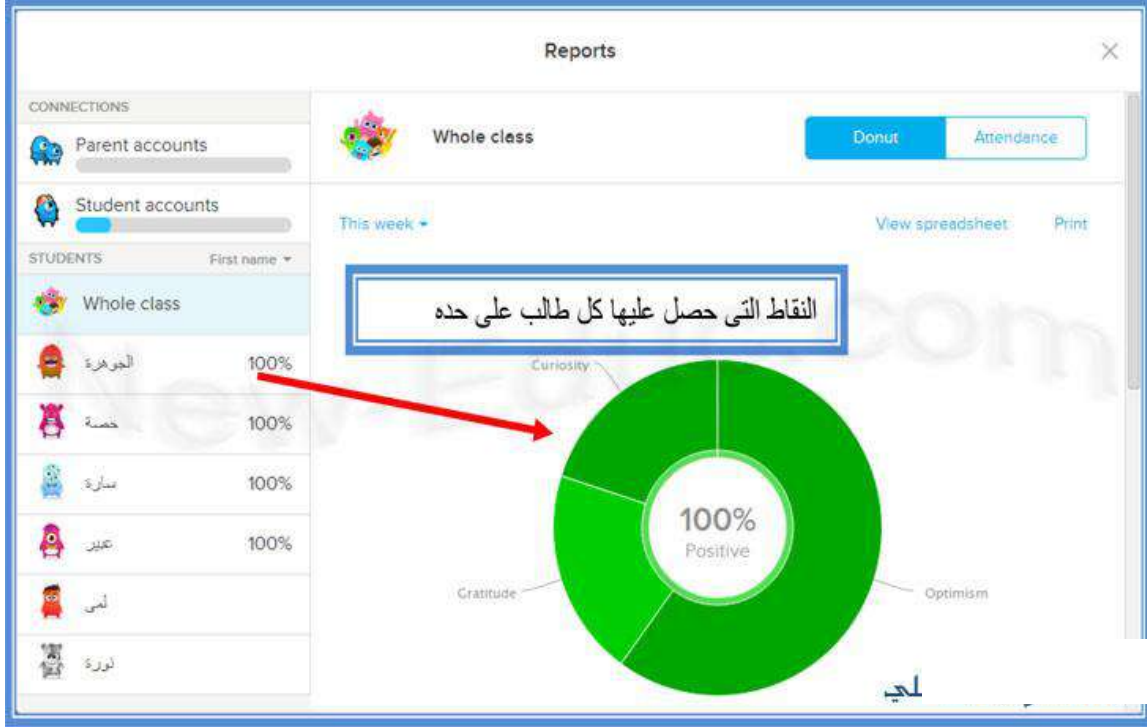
Reports

CONNECTIONS

Parent accounts

Student accounts

STUDENTS First name

Whole class

الجوهرة 100%

حصة 100%

سارة 100%

عبير 100%

لمى

نورة

Whole class

Donut Attendance

This week

View spreadsheet Print

النقاط التى حصل عليها كل طالب على حده

Curiosity

100% Positive

Gratitude

Optimism